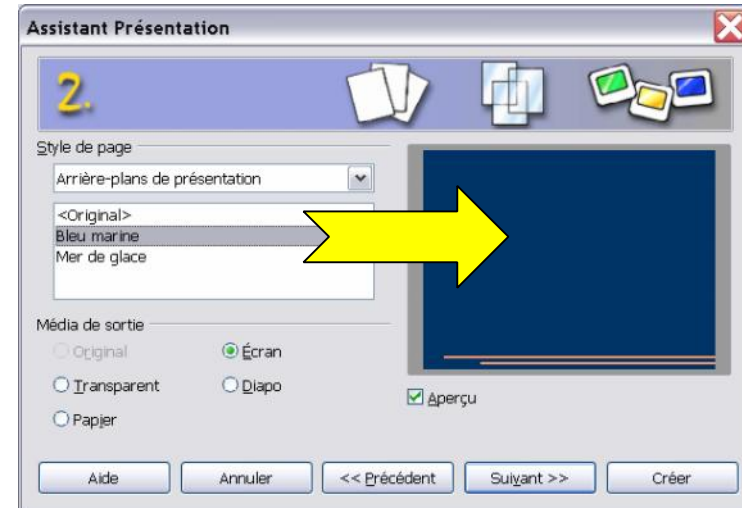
Assistant Présentation

2.

Style de page

Arrière-plans de présentation

<Original>
Bleu marine
Mer de glace

Média de sortie

Original

Écran

Transparent

Diapo

Papier

Aperçu

Aide

Annuler

<< Précédent

Suivant >>

Créer